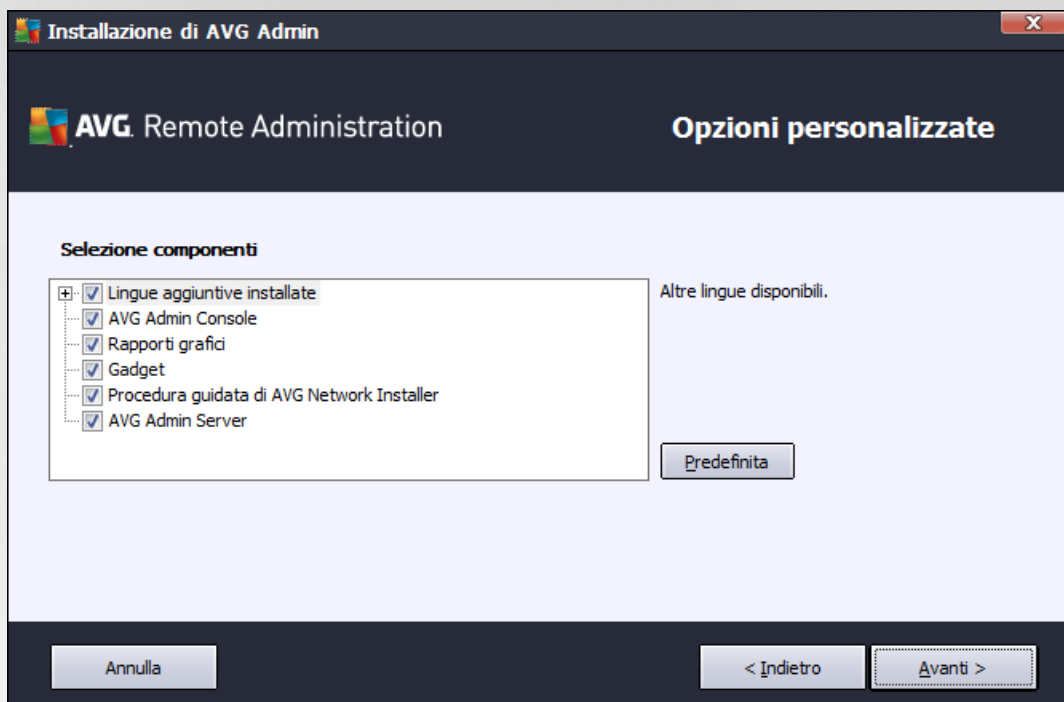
Installazione di AVG Admin

X

AVG. Remote Administration

Opzioni personalizzate

Selezione componenti

Lingue aggiuntive installate
AVG Admin Console
Rapporti grafici
Gadget
Procedura guidata di AVG Network Installer
AVG Admin Server

Altre lingue disponibili.

Predefinita

Annulla

< Indietro

Avanti >